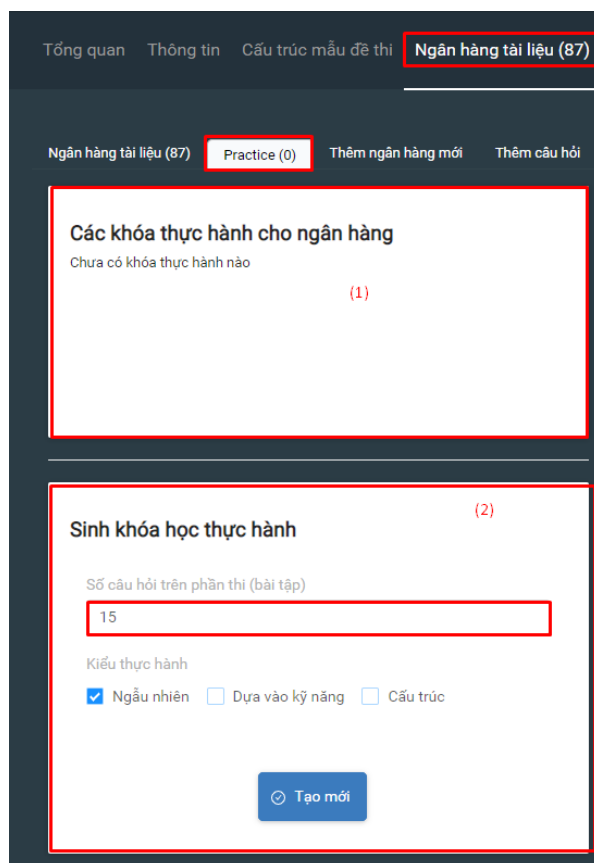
Tổng quan Thông tin Cấu trúc mẫu đề thi Ngân hàng tài liệu (87)

Ngân hàng tài liệu (87) Practice (0) Thêm ngân hàng mới Thêm câu hỏi

Các khóa thực hành cho ngân hàng

Chưa có khóa thực hành nào

(1)

(2)

Sinh khóa học thực hành

Số câu hỏi trên phần thi (bài tập)

15

Kiểu thực hành

Ngẫu nhiên Dựa vào kỹ năng Cấu trúc

Tạo mới